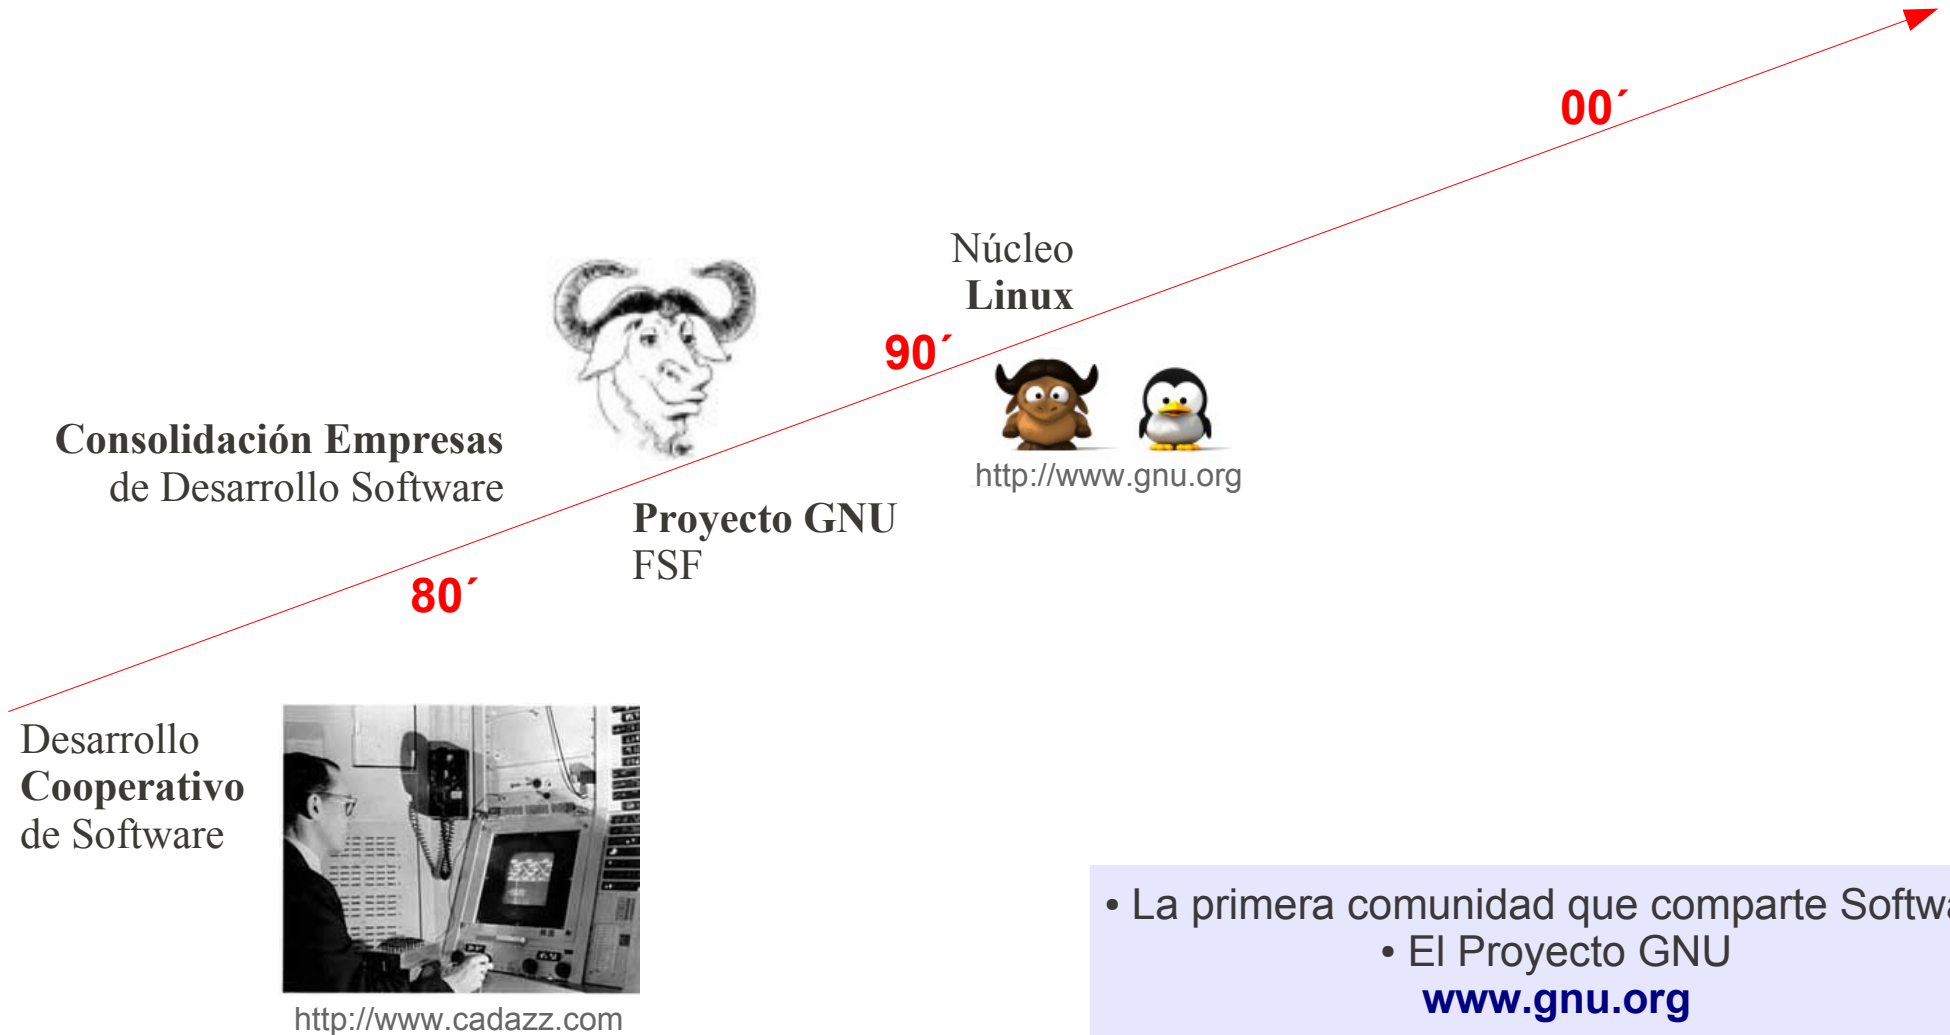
00´

Núcleo
Linux

90´

Consolidación Empresas
de Desarrollo Software

http://www.gnu.org

Proyecto GNU
FSF

80´

Desarrollo
Cooperativo
de Software

http://www.cadazz.com

• La primera comunidad que comparte Softw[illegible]
• El Proyecto GNU
www.gnu.org